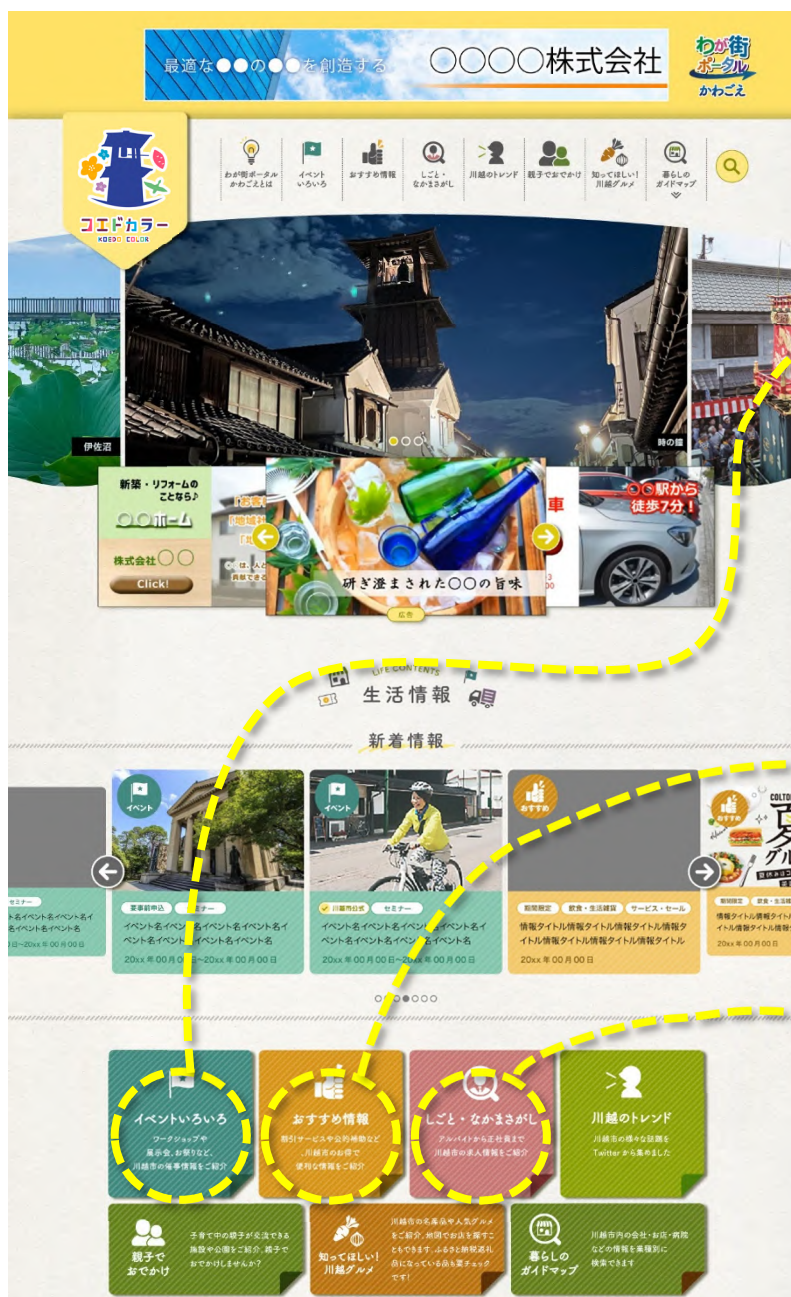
最適な●●の●●を創造する　○○○○株式会社

わが街ポータル かわごえ

コエドカラー KOEDO COLOR

わが街ポータルかわごえとは
イベントいろいろ
おすすめ情報
しごと・なかまさがし
川越のトレンド
親子でおでかけ
知ってほしい！川越グルメ
暮らしのガイドマップ

伊佐沼
時の鐘

新築・リフォームのことなら♪
○○ホーム
株式会社○○
Click!

研ぎ澄まされた○○の旨味
広告

○○駅から徒歩7分！

LIFE CONTENTS
生活情報

新着情報

イベント
事前申込　セミナー
イベント名イベント名イベント名イベント名イベント名イベント名
20xx年00月00日～20xx年00月00日

イベント
川越市公式　セミナー
イベント名イベント名イベント名イベント名イベント名イベント名
20xx年00月00日～20xx年00月00日

おすすめ
期間限定　飲食・生活雑貨　サービス・セール
情報タイトル情報タイトル情報タイトル情報タイトル情報タイトル情報タイトル
20xx年00月00日

おすすめ
期間限定　飲食・生活雑貨
情報タイトル情報タイトル情報タイトル情報タイトル
20xx年00月00日

イベントいろいろ
ワークショップや展示会、お祭りなど、川越市の催事情報をご紹介

おすすめ情報
割引サービスや公的補助など、川越市のお得で便利な情報をご紹介

しごと・なかまさがし
アルバイトから正社員まで川越市の求人情報をご紹介

川越のトレンド
川越市の様々な話題をTwitterから集めました

親子でおでかけ
子育て中の親子が交流できる施設や公園をご紹介。親子でおでかけしませんか？

知ってほしい！川越グルメ
川越市の名産品や人気グルメをご紹介。地図でお店を探すこともできます。ふるさと納税返礼品になっている品も要チェックです！

暮らしのガイドマップ
川越市内の会社・お店・病院などの情報を業種別に検索できます